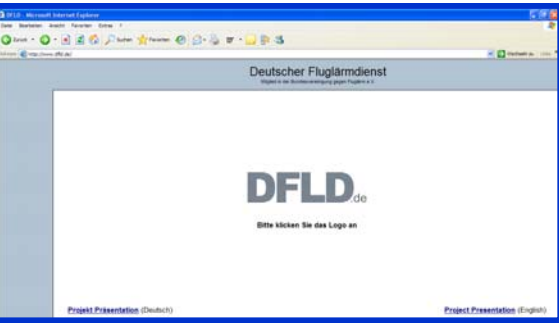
DFLD - Microsoft Internet Explorer

Datei Bearbeiten Ansicht Favoriten Extras ?

Zurück Suchen Favoriten

Adresse http://www.dfld.de/ Wechseln zu Links

Deutscher Fluglärmdienst

Mitglied in der Bundesvereinigung gegen Fluglärm e.V.

DFLD.de

Bitte klicken Sie das Logo an

Projekt Präsentation (Deutsch)

Project Presentation (English)